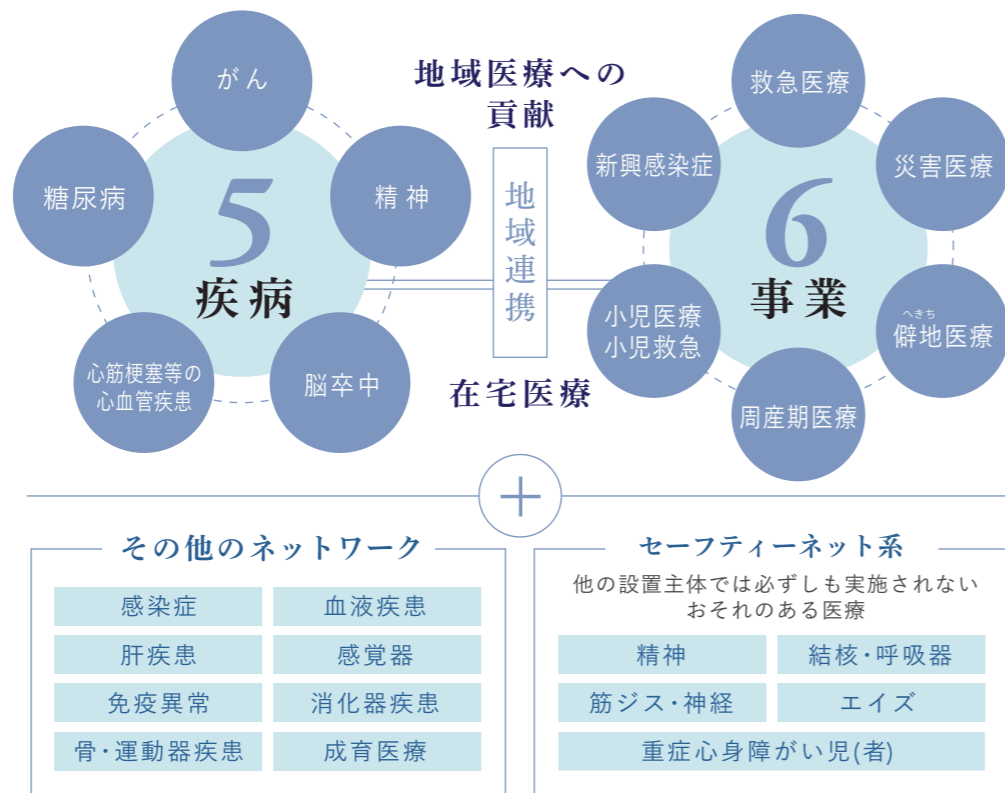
がん

精神

脳卒中

心筋梗塞等の心血管疾患

糖尿病

5
疾病

地域医療への貢献

地域連携

在宅医療

救急医療

災害医療

へきち
僻地医療

周産期医療

小児医療
小児救急

新興感染症

6
事業

+

その他のネットワーク

| 感染症 | 血液疾患 |
|---|---|
| 肝疾患 | 感覚器 |
| 免疫異常 | 消化器疾患 |
| 骨・運動器疾患 | 成育医療 |

セーフティーネット系

他の設置主体では必ずしも実施されないおそれのある医療

| 精神 | 結核・呼吸器 |
|---|---|
| 筋ジス・神経 | エイズ |
| 重症心身障がい児(者) | |